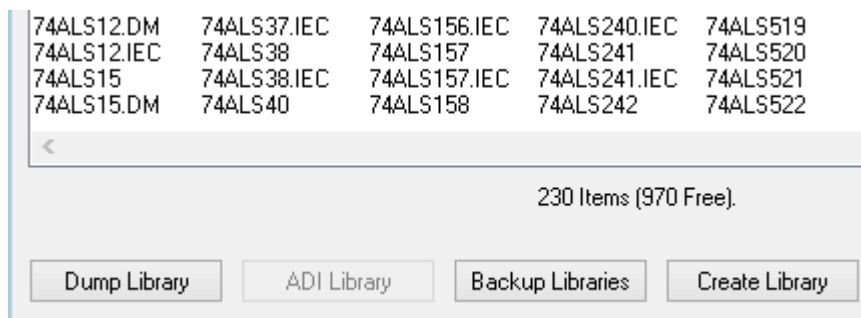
74ALS12.DM 74ALS37.IEC 74ALS156.IEC 74ALS240.IEC 74ALS519
74ALS12.IEC 74ALS38 74ALS157 74ALS241 74ALS520
74ALS15 74ALS38.IEC 74ALS157.IEC 74ALS241.IEC 74ALS521
74ALS15.DM 74ALS40 74ALS158 74ALS242 74ALS522

230 Items (970 Free).

Dump Library
ADI Library
Backup Libraries
Create Library